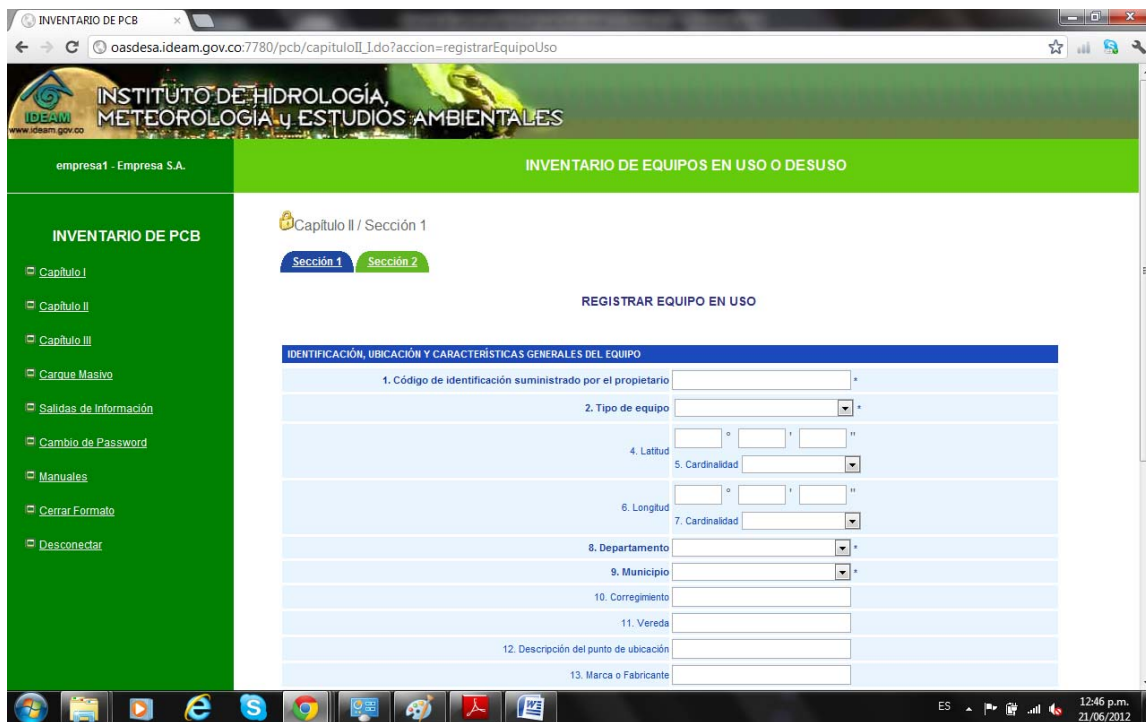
INVENTARIO DE PCB ×

oasdesa.ideam.gov.co:7780/pcb/capituloII_I.do?accion=registrarEquipoUso

IDEAM
www.ideam.gov.co
INSTITUTO DE HIDROLOGÍA, METEOROLOGÍA y ESTUDIOS AMBIENTALES

empresa1 - Empresa S.A.

INVENTARIO DE EQUIPOS EN USO O DESUSO

INVENTARIO DE PCB

Capítulo I

Capítulo II

Capítulo III

Cargue Masivo

Salidas de Información

Cambio de Password

Manuales

Cerrar Formato

Desconectar

Capítulo II / Sección 1

Sección 1 Sección 2

REGISTRAR EQUIPO EN USO

IDENTIFICACIÓN, UBICACIÓN Y CARACTERÍSTICAS GENERALES DEL EQUIPO

1. Código de identificación suministrado por el propietario *

2. Tipo de equipo *

4. Latitud ° ' ''

5. Cardinalidad

6. Longitud ° ' ''

7. Cardinalidad

8. Departamento *

9. Municipio *

10. Corregimiento

11. Vereda

12. Descripción del punto de ubicación

13. Marca o Fabricante

ES 12:46 p.m. 21/06/2012